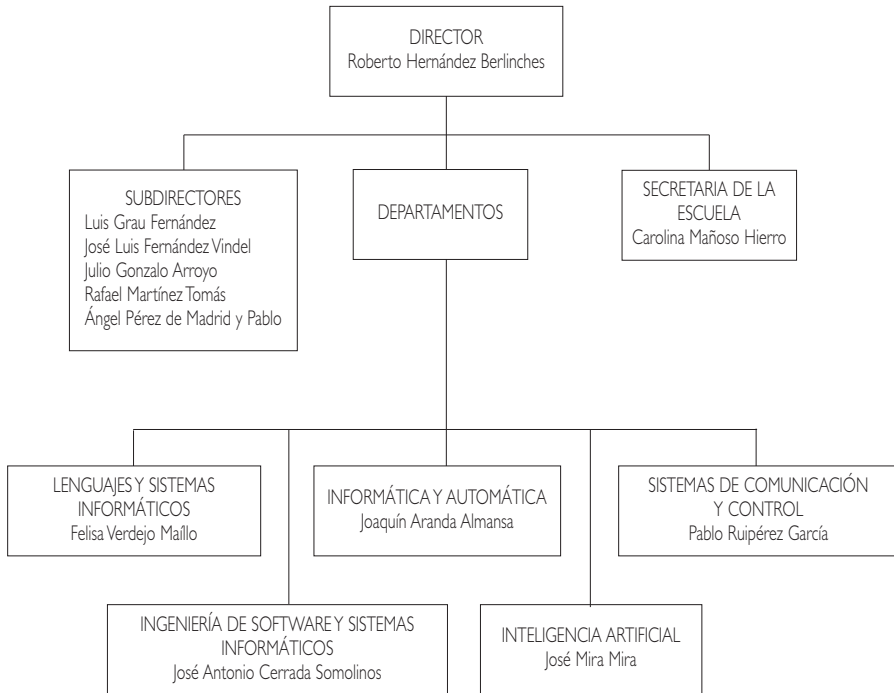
DIRECTOR
Roberto Hernández Berlinches

SUBDIRECTORES
Luis Grau Fernández
José Luis Fernández Vindel
Julio Gonzalo Arroyo
Rafael Martínez Tomás
Ángel Pérez de Madrid y Pablo

DEPARTAMENTOS

SECRETARIA DE LA ESCUELA
Carolina Mañoso Hierro

LENGUAJES Y SISTEMAS INFORMÁTICOS
Felisa Verdejo Maíllo

INFORMÁTICA Y AUTOMÁTICA
Joaquín Aranda Almansa

SISTEMAS DE COMUNICACIÓN Y CONTROL
Pablo Ruipérez García

INGENIERÍA DE SOFTWARE Y SISTEMAS INFORMÁTICOS
José Antonio Cerrada Somolinos

INTELIGENCIA ARTIFICIAL
José Mira Mira